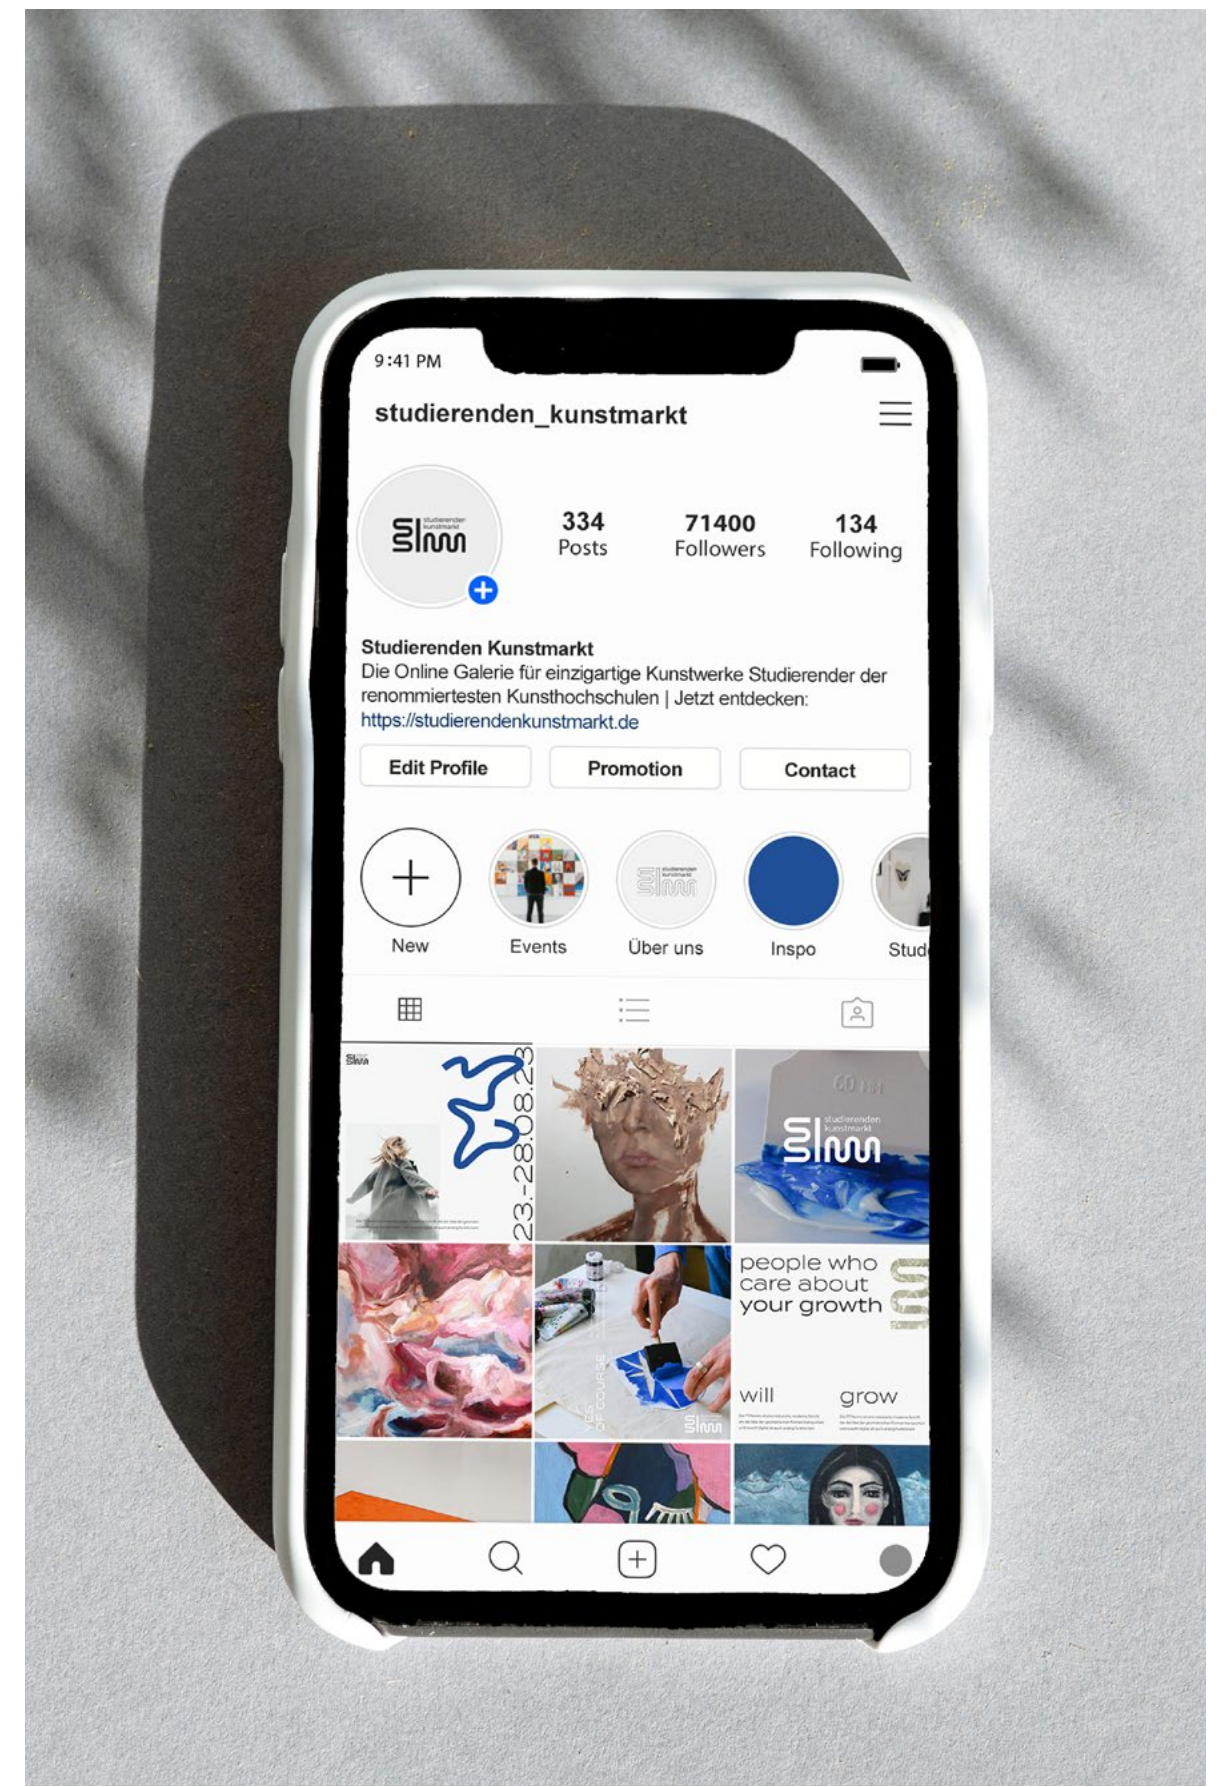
9:41 PM

studierenden_kunstmarkt

studierenden kunstmarkt

334
Posts

71400
Followers

134
Following

Studierenden Kunstmarkt
Die Online Galerie für einzigartige Kunstwerke Studierender der renommiertesten Kunsthochschulen | Jetzt entdecken:
https://studierendenkunstmarkt.de

Edit Profile

Promotion

Contact

New

Events

Über uns

Inspo

Stud

23.-28.08.23

studierenden kunstmarkt

people who care about your growth

will

grow